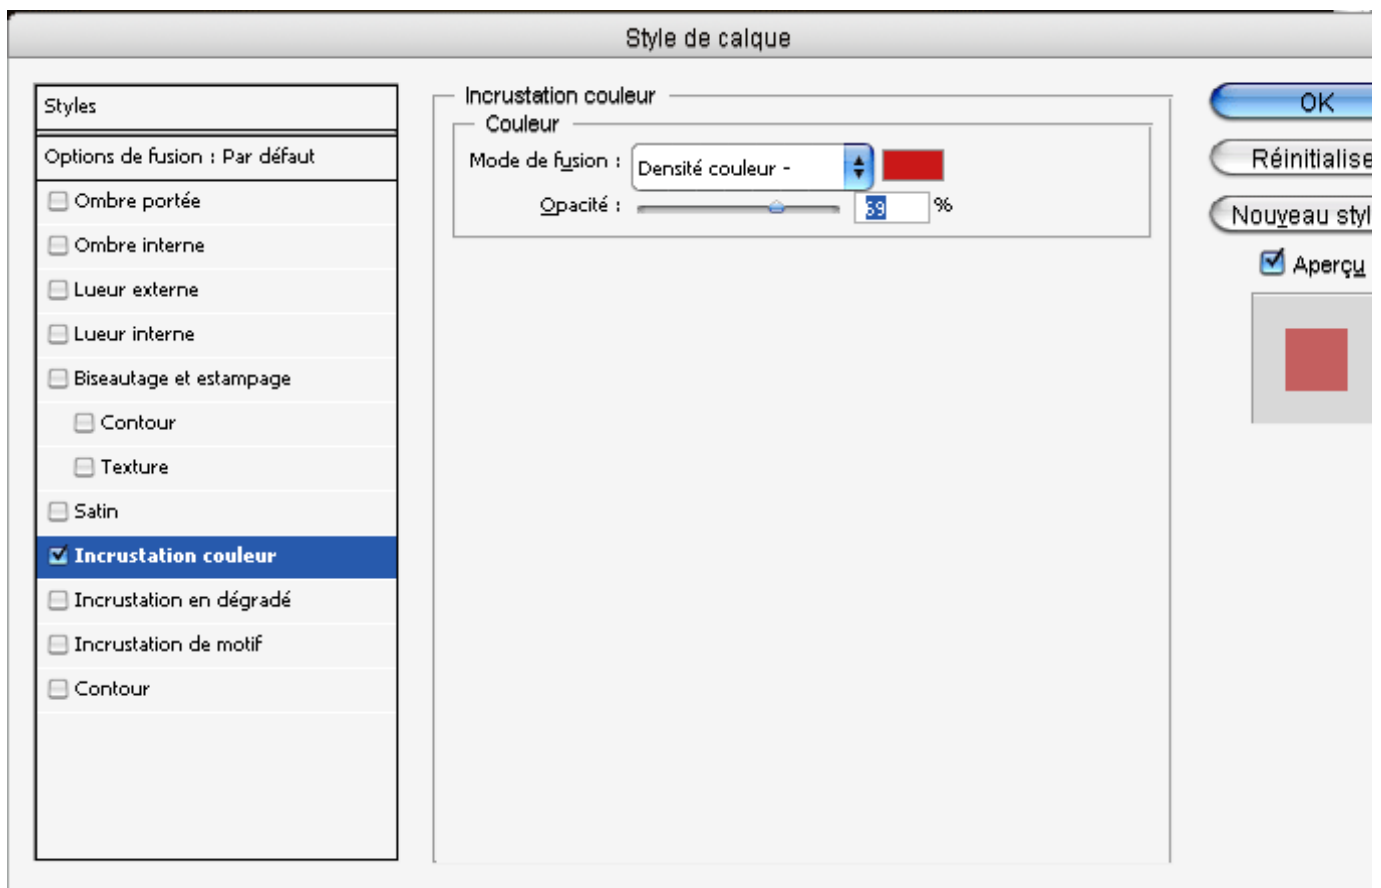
Style de calque

Styles

Options de fusion : Par défaut

Ombre portée

Ombre interne

Lueur externe

Lueur interne

Biseautage et estampage

Contour

Texture

Satin

Incrustation couleur

Incrustation en dégradé

Incrustation de motif

Contour

Incrustation couleur

Couleur

Mode de fusion : Densité couleur -

Opacité : 59 %

OK

Réinitialise

Nouveau styl

Aperçu